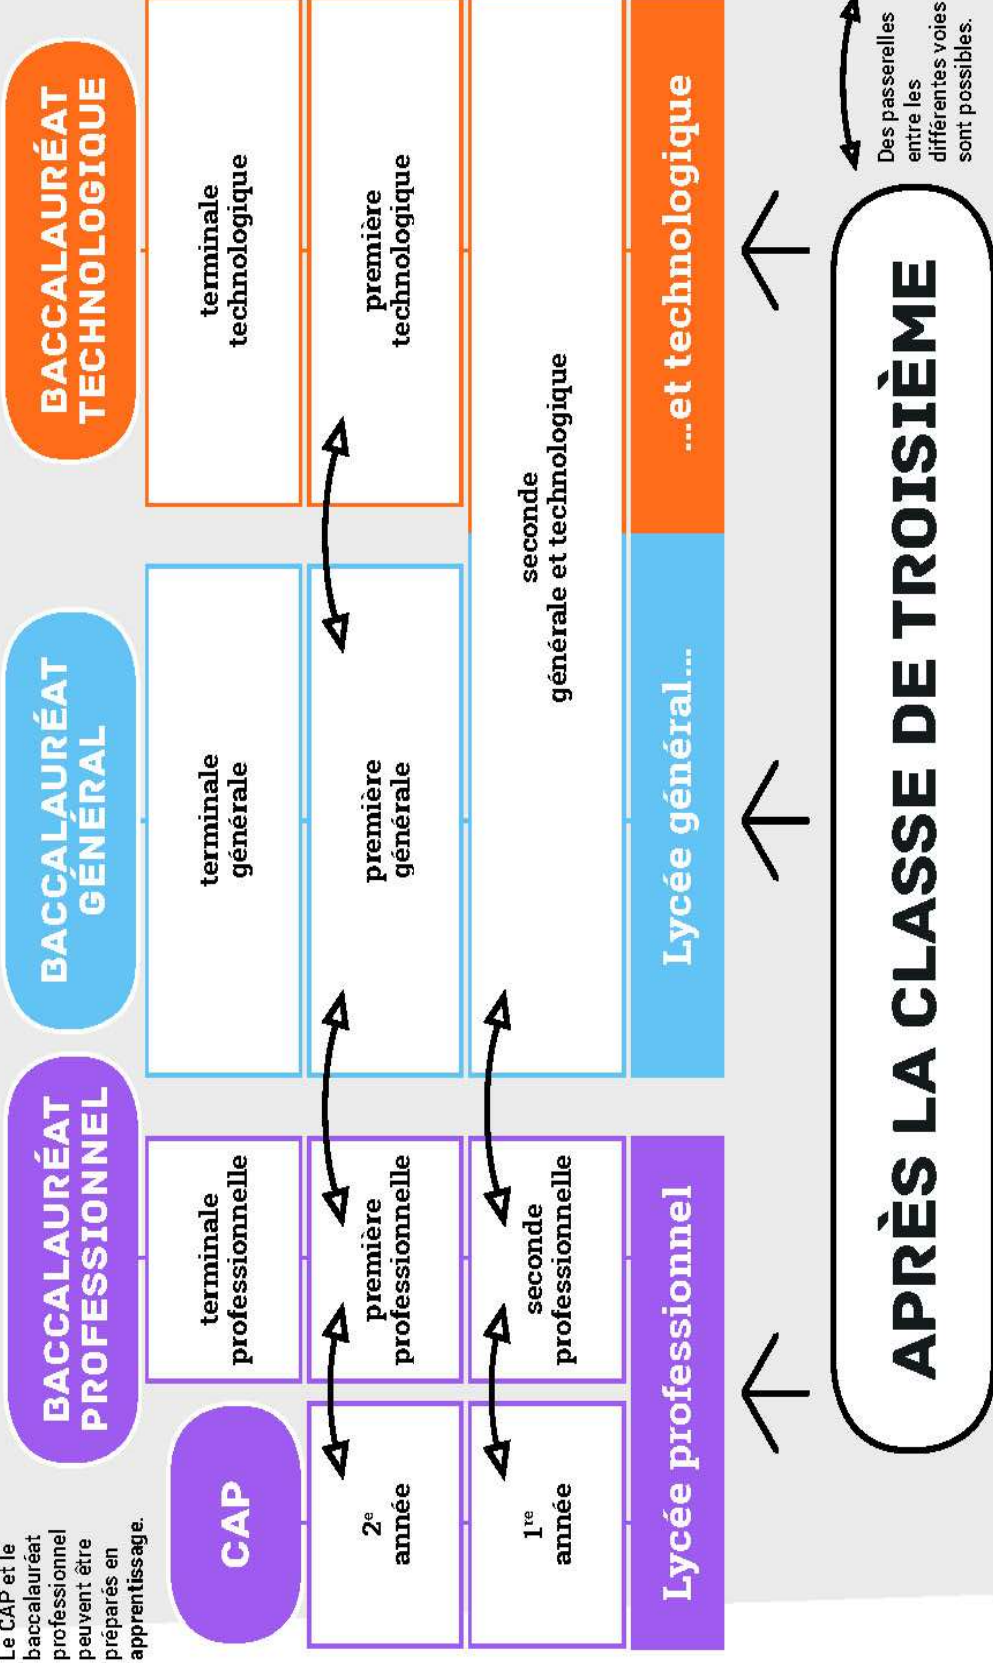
APRÈS LA CLASSE DE TROISIÈME

Lycée professionnel

Lycée général...

...et technologique

1$^{re}$ année

2$^{e}$ année

CAP

seconde professionnelle

première professionnelle

terminale professionnelle

BACCALAURÉAT PROFESSIONNEL

seconde générale et technologique

première générale

terminale générale

BACCALAURÉAT GÉNÉRAL

première technologique

terminale technologique

BACCALAURÉAT TECHNOLOGIQUE

Le CAP et le baccalauréat professionnel peuvent être préparés en apprentissage.

Des passerelles entre les différentes voies sont possibles.